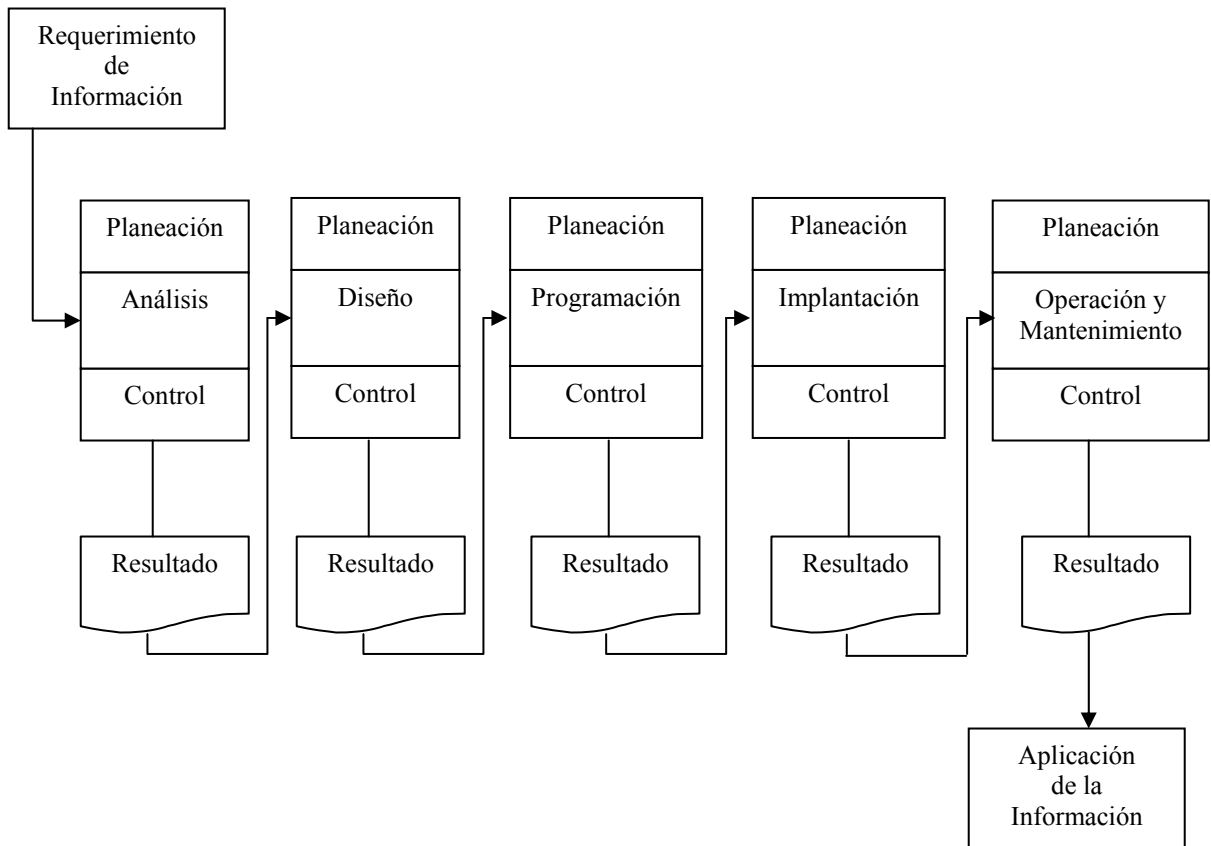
Requerimiento de Información

Planeación
Análisis
Control

Resultado

Planeación
Diseño
Control

Resultado

Planeación
Programación
Control

Resultado

Planeación
Implantación
Control

Resultado

Planeación
Operación y Mantenimiento
Control

Resultado

Aplicación de la Información